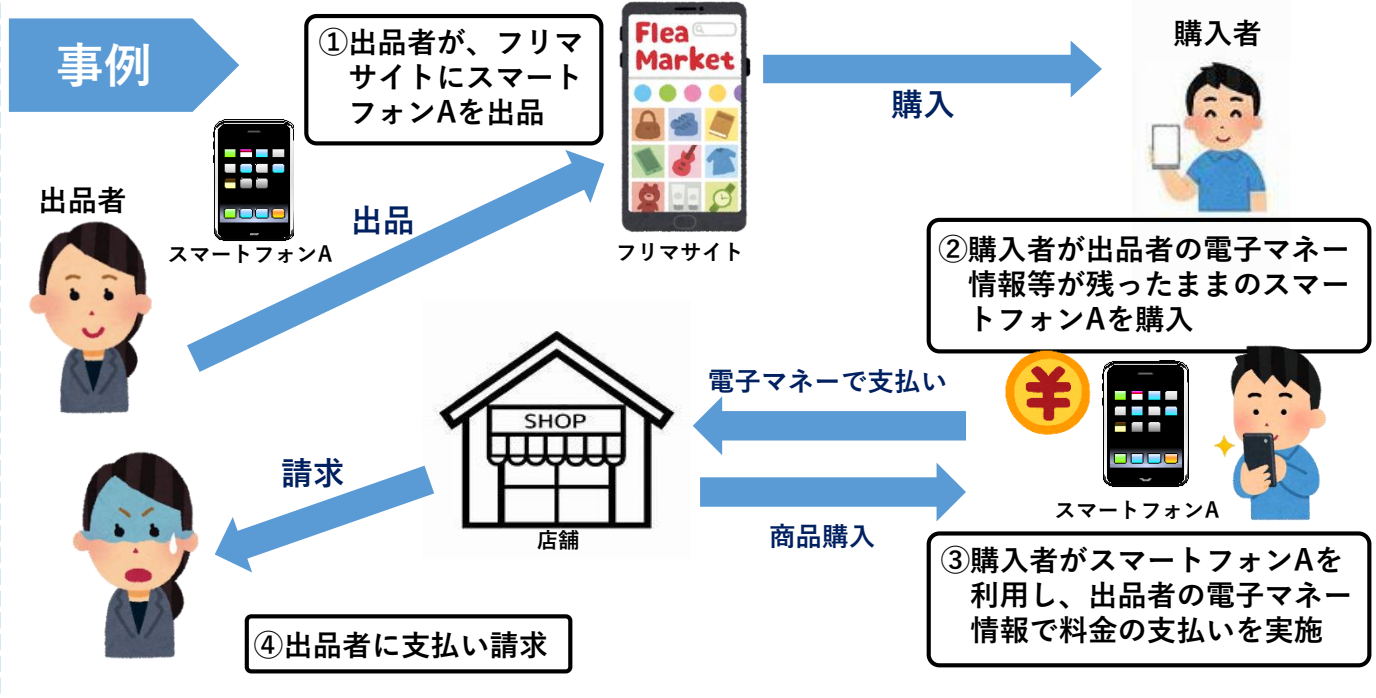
事例

①出品者が、フリマサイトにスマートフォンAを出品

Flea Market

購入者

購入

出品者

スマートフォンA

出品

フリマサイト

②購入者が出品者の電子マネー情報等が残ったままのスマートフォンAを購入

SHOP

電子マネーで支払い

¥

請求

店舗

商品購入

スマートフォンA

③購入者がスマートフォンAを利用し、出品者の電子マネー情報で料金の支払いを実施

④出品者に支払い請求